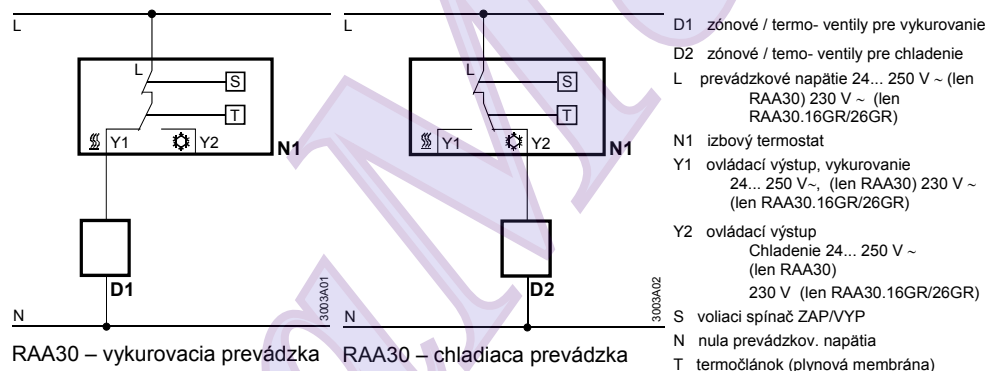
L

L

S

T

Y1

Y2

N1

D1

N

3003A01

RAA30 – vykurovacia prevádzka

L

L

S

T

Y1

Y2

N1

D2

N

3003A02

RAA30 – chladiaca prevádzka

D1 zónové / termo- ventily pre vykurovanie

D2 zónové / temo- ventily pre chladenie

L prevádzkové napätie 24... 250 V ~ (len RAA30) 230 V ~ (len RAA30.16GR/26GR)

N1 izbový termostat

Y1 ovládací výstup, vykurovanie 24... 250 V~, (len RAA30) 230 V ~ (len RAA30.16GR/26GR)

Y2 ovládací výstup Chladenie 24... 250 V ~ (len RAA30) 230 V (len RAA30.16GR/26GR)

S voliaci spínač ZAP/VYP

N nula prevádzkov. napätia

T termočlánok (plynová membrána)